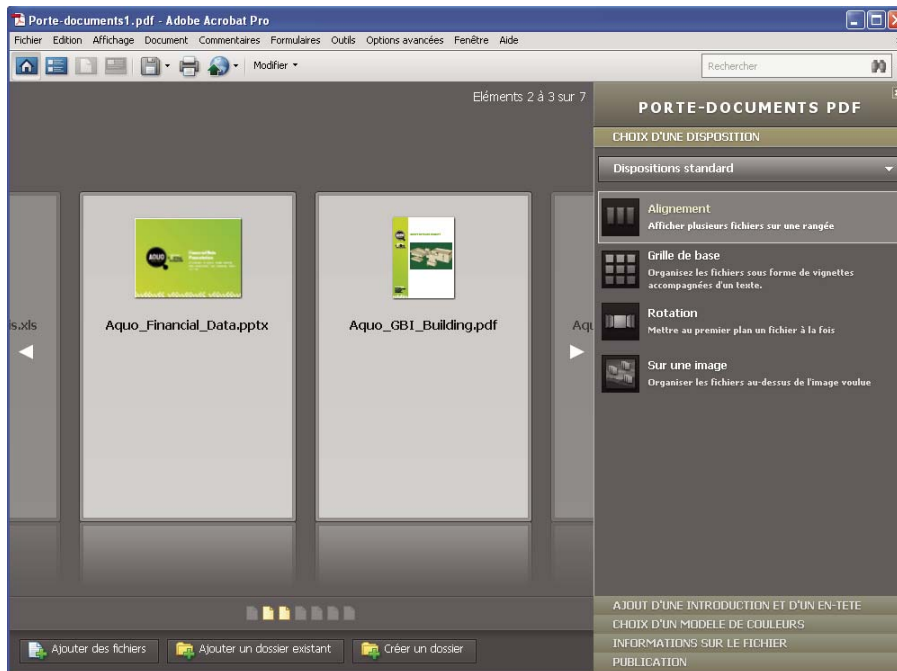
Porte-documents1.pdf - Adobe Acrobat Pro

Fichier Edition Affichage Document Commentaires Formulaires Outils Options avancées Fenêtre Aide

Modifier

Rechercher

Eléments 2 à 3 sur 7

s.xls

Aquo_Financial_Data.pptx

Aquo_GBI_Building.pdf

Aqu

PORTE-DOCUMENTS PDF

CHOIX D'UNE DISPOSITION

Dispositions standard

Alignement
Afficher plusieurs fichiers sur une rangée

Grille de base
Organisez les fichiers sous forme de vignettes accompagnées d'un texte.

Rotation
Mettre au premier plan un fichier à la fois

Sur une image
Organiser les fichiers au-dessus de l'image voulue

AJOUT D'UNE INTRODUCTION ET D'UN EN-TETE
CHOIX D'UN MODELE DE COULEURS
INFORMATIONS SUR LE FICHIER
PUBLICATION

Ajouter des fichiers
Ajouter un dossier existant
Créer un dossier